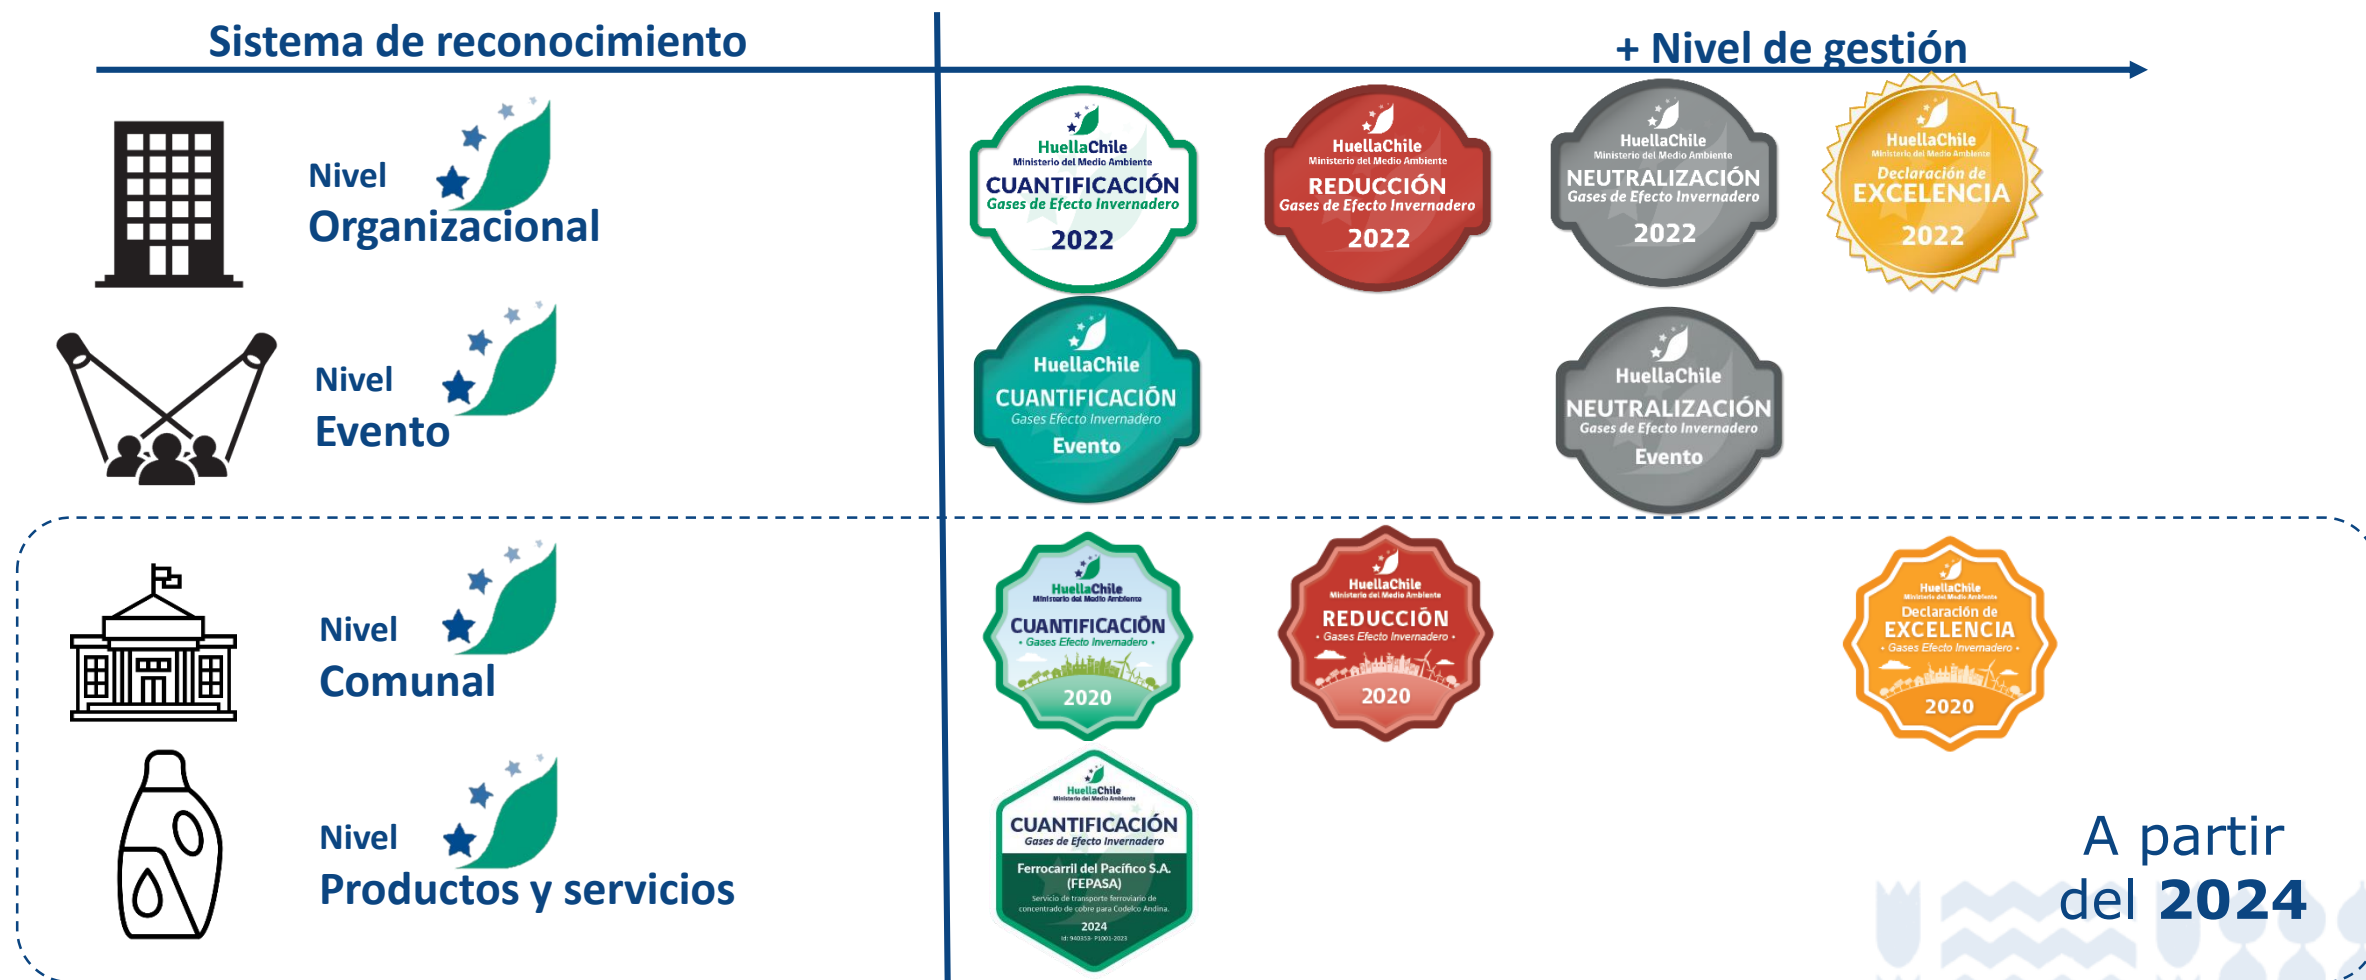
Sistema de reconocimiento

+ Nivel de gestión

Nivel
Organizacional

HuellaChile
Ministerio del Medio Ambiente
CUANTIFICACIÓN
Gases de Efecto Invernadero
2022

HuellaChile
Ministerio del Medio Ambiente
REDUCCIÓN
Gases de Efecto Invernadero
2022

HuellaChile
Ministerio del Medio Ambiente
NEUTRALIZACIÓN
Gases de Efecto Invernadero
2022

HuellaChile
Ministerio del Medio Ambiente
Declaración de
EXCELENCIA
2022

Nivel
Evento

HuellaChile
CUANTIFICACIÓN
Gases Efecto Invernadero
Evento

HuellaChile
NEUTRALIZACIÓN
Gases de Efecto Invernadero
Evento

Nivel
Comunal

HuellaChile
Ministerio del Medio Ambiente
CUANTIFICACIÓN
• Gases Efecto Invernadero •
2020

HuellaChile
Ministerio del Medio Ambiente
REDUCCIÓN
• Gases Efecto Invernadero •
2020

HuellaChile
Ministerio del Medio Ambiente
Declaración de
EXCELENCIA
• Gases Efecto Invernadero •
2020

Nivel
Productos y servicios

HuellaChile
Ministerio del Medio Ambiente
CUANTIFICACIÓN
Gases de Efecto Invernadero
Ferrocarril del Pacífico S.A.
(FEPASA)
Servicio de transporte ferroviario de concentrado de cobre para Codelco Andina.
2024
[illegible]

A partir
del 2024